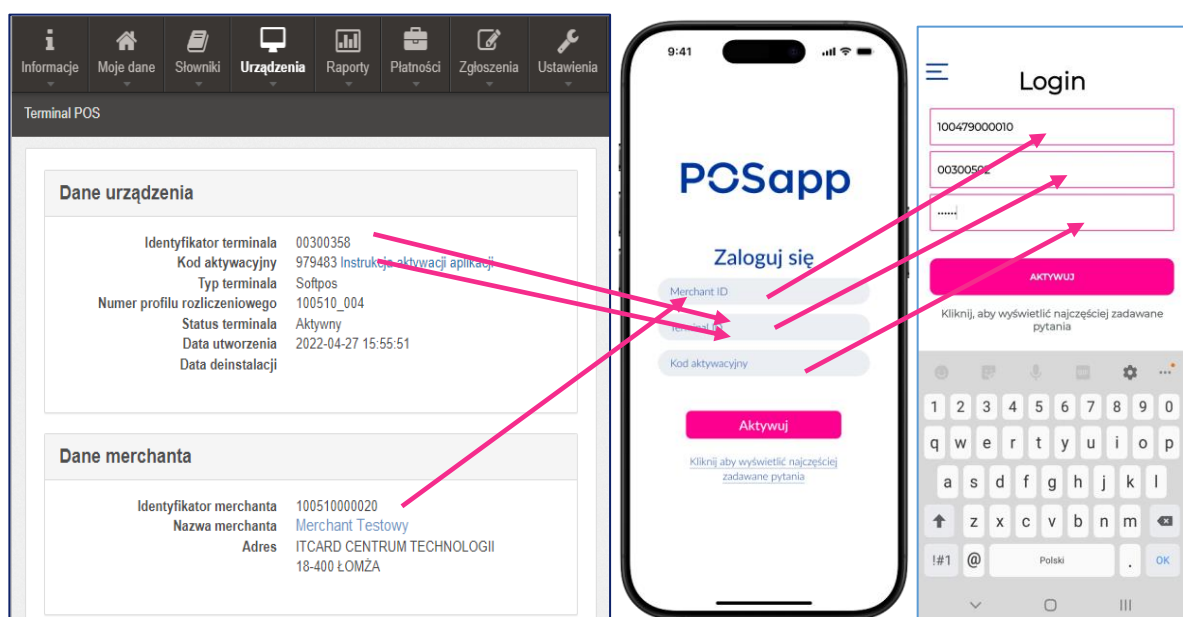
Informacje Moje dane Słowniki Urządzenia Raporty Płatności Zgłoszenia Ustawienia

Terminal POS

Dane urządzenia

| | |
|---|---|
| Identyfikator terminala | 00300358 |
| Kod aktywacyjny | 979483 Instrukcja aktywacji aplikacji |
| Typ terminala | Softpos |
| Numer profilu rozliczeniowego | 100510_004 |
| Status terminala | Aktywny |
| Data utworzenia | 2022-04-27 15:55:51 |
| Data deinstalacji | |

Dane merchanta

| | |
|---|---|
| Identyfikator merchanta | 100510000020 |
| Nazwa merchanta | Merchant Testowy |
| Adres | ITCARD CENTRUM TECHNOLOGII 18-400 ŁOMŻA |

9:41

POSapp

Zaloguj się

Merchant ID

Terminal ID

Kod aktywacyjny

Aktywuj

Kliknij aby wyświetlić najczęściej zadawane pytania

Login

100479000010

00300502

••••••

AKTYWUJ

Kliknij, aby wyświetlić najczęściej zadawane pytania

1 2 3 4 5 6 7 8 9 0
q w e r t y u i o p
a s d f g h j k l
z x c v b n m
!#1 @ Polski . OK